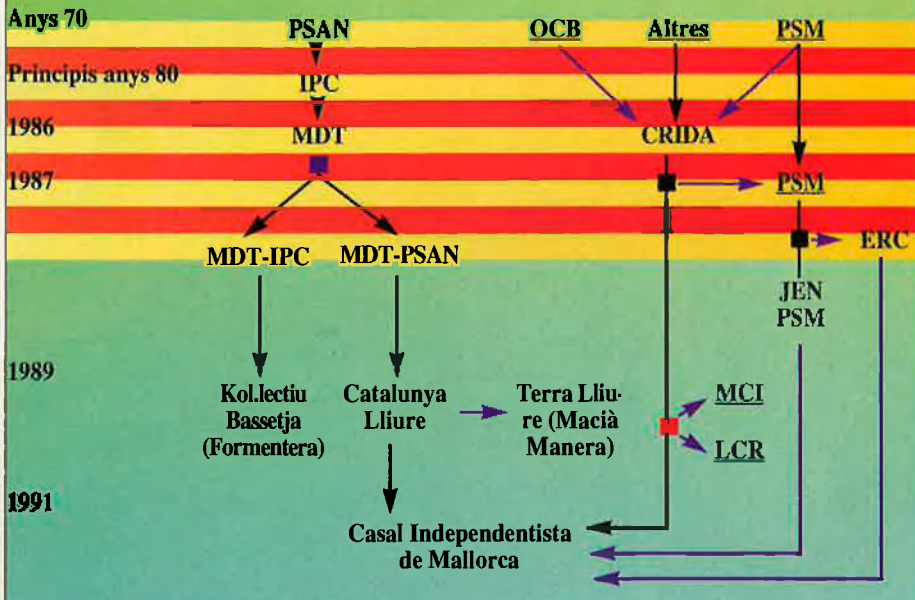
Anys 70
Principis anys 80
1986
1987
1989
1991

PSAN
IPC
MDT
MDT-IPC
MDT-PSAN
Kol.lectiu Bassetja (Formentera)
Catalunya Lliure
Terra Lliure (Macià Manera)
Casal Independentista de Mallorca

OCB
Altres
PSM
CRIDA
PSM
ERC
JEN PSM
MCI
LCR